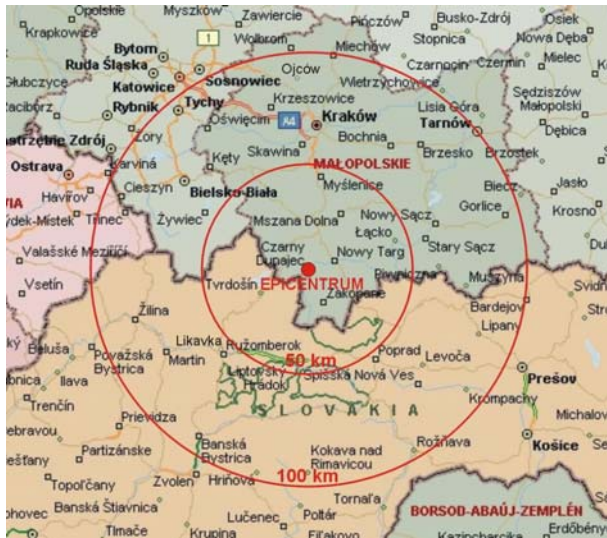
Opolskie
Myszków
Zawiercie
Pińczów
Busko-Zdrój
Osiek
Krapkowice
1
Wolbrom
Miechów
Stopnica
Nowa Dęba
Bytom
Ojców
Czarnocin
Czermin
Mielec
Ruda Śląska
Sosnowiec
Głubczyce
Katowice
Wietrzychowice
Sędziszów Małopolski
Racibórz
Rybnik
Tychy
Krzeszowice
Lisia Góra
Oświęcim
A4
Kraków
Tarnów
Dębica
Wodzisław Śląski
Jastrzębie Zdrój
Żory
Bochnia
Ostrava
Karviná
Kęty
Skawina
MAŁOPOLSKIE
Brzesko
Brzostek
Havířov
Cieszyn
Bielsko-Biała
Myślenice
Biecz
Jasło
Frýdek-Místek
Třinec
Żywiec
Gorlice
Krosno
Mszana Dolna
Nowy Sącz
Valašské Meziříčí
Łącko
Czarny Dunajec
Nowy Targ
Stary Sącz
Vsetín
Tvrdošín
EPICENTRUM
Piwniczna
Muszyna
Zakopane
Bardejov
Žilina
Lipany
Likavka
Ružomberok
Poprad
Levoča
Púchov
Považská Bystrica
Martin
50 km
Prešov
Liptovský Hrádok
Spišská Nová Ves
Ilava
Trenčín
SLOVAKIA
Krompachy
Michalovce
Prievidza
Rožňava
Partizánske
Banská Bystrica
Košice
Kokava nad Rimavicou
Topoľčany
Zvolen
Hriňová
100 km
Banská Štiavnica
Tornaľa
BORSOD-ABAÚJ-ZEMPLÉN
Tlmače
Krupina
Lučenec
Poltár
Fiľakovo
Kazincbarcika
Erdőbénye